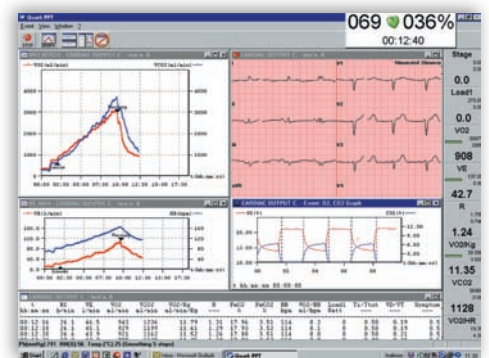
Quark PFT

Exit View Window ?

069 036%

00:12:40

Stage

0.0

Load1

0.0

VO2

908

VE

42.7

R

1.24

VO2/Kg

11.35

VO2HR

1128

CARDIAC OUTPUT C

VO2 ml/min

VCO2 ml/min

h:mm:ss

I

II

III

aVR

aVL

aVF

V1

V2

V3

V4

V5

V6

CARDIAC OUTPUT C - Event: O2, CO2 Graph

O2 %

CO2 %

00:00 02:00 04:00 06:00 08:00 10:00 12:00 14:00 16:00

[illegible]

Start

Quark PFT

Microsoft Outlook